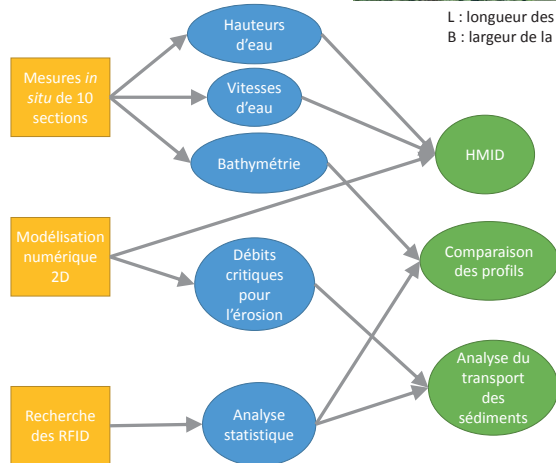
L : longueur des
B : largeur de la

Mesures *in situ* de 10 sections

Hauteurs d'eau

Vitesses d'eau

Bathymétrie

HMID

Modélisation numérique 2D

Débits critiques pour l'érosion

Comparaison des profils

Recherche des RFID

Analyse statistique

Analyse du transport des sédiments